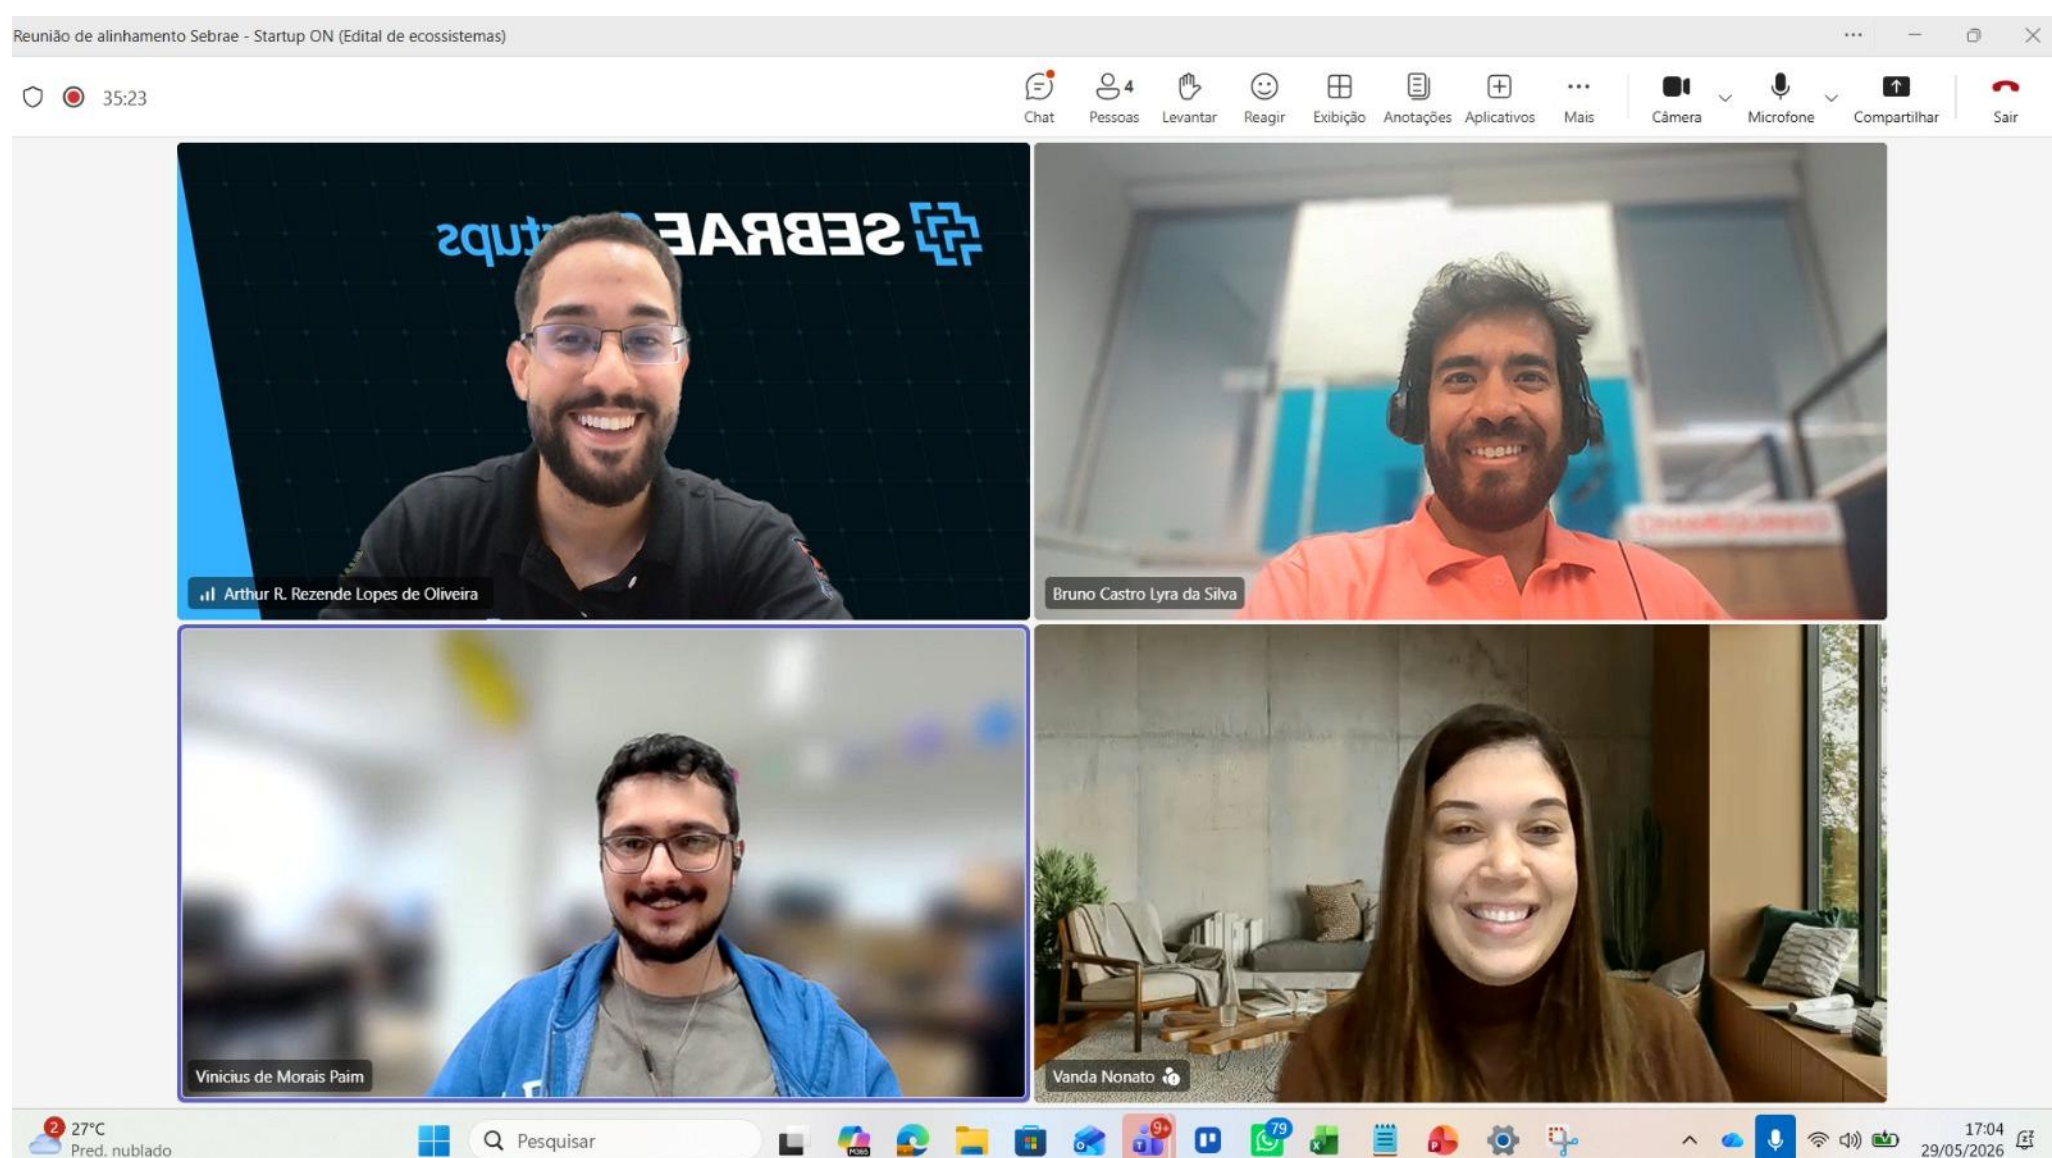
Reunião de alinhamento Sebrae - Startup ON (Edital de ecossistemas)

35:23

Chat 4 Pessoas Levantar Reagir Exibição Anotações Aplicativos Mais Câmera Microfone Compartilhar Sair

SEBRAE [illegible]tups

Arthur R. Rezende Lopes de Oliveira

Bruno Castro Lyra da Silva

Vinicius de Morais Paim

Vanda Nonato

2 27°C Pred. nublado

Pesquisar

79

17:04 29/05/2026